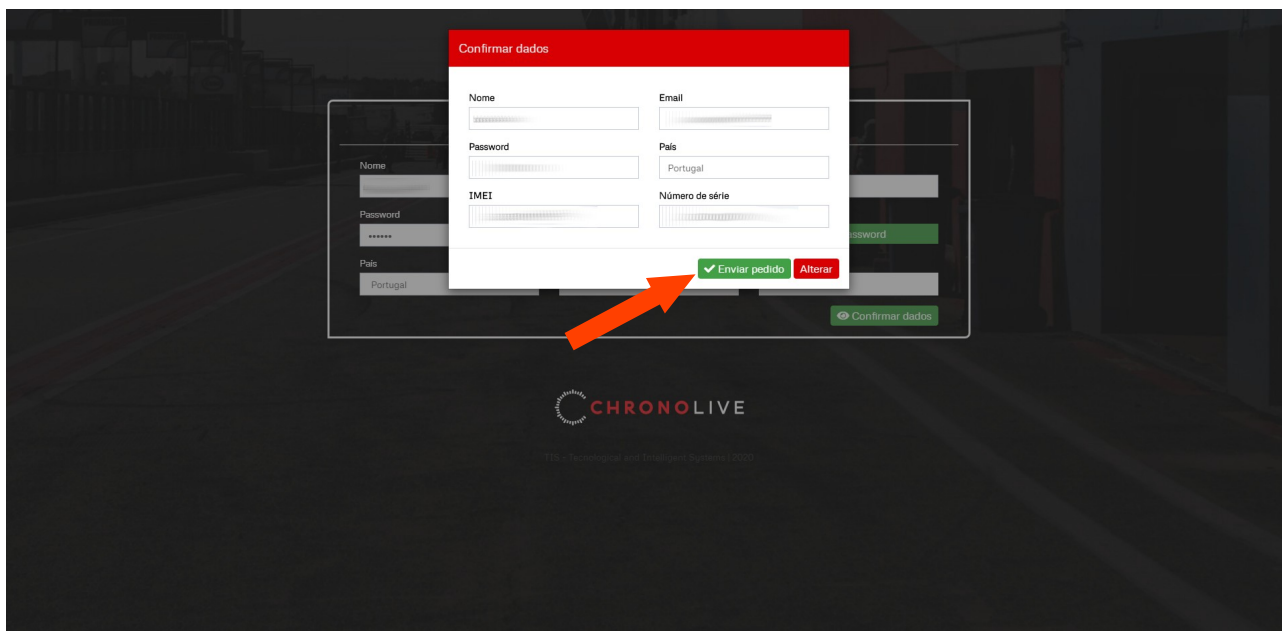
Confirmar dados

Nome

Email

Password

País

Portugal

IMEI

Número de série

Enviar pedido

Alterar

Nome

Password

••••••

País

Portugal

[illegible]ssword

Confirmar dados

CHRONOLIVE

TIS - Tecnological and Intelligent Systems | 2020